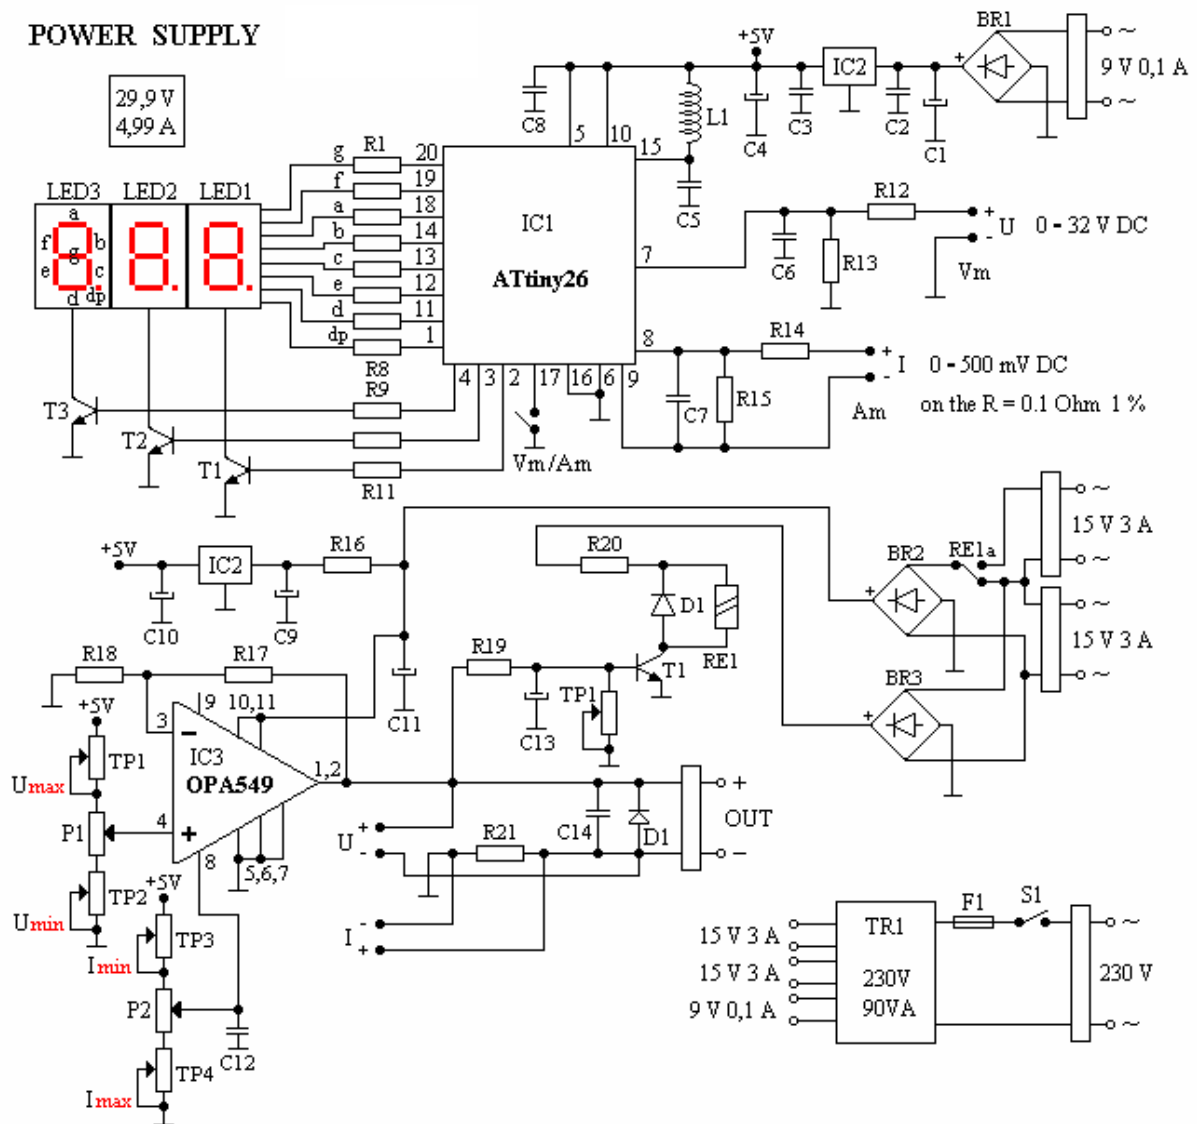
POWER SUPPLY

29,9 V
4,99 A

LED3 LED2 LED1
a
f g b
e c
d dp

g f a b c e d dp
R1
20 19 18 14 13 12 11 1
R8
R9
R10
R11
T3 T2 T1

IC1
ATtiny26

C8 5 10 15 L1 C5
+5V C4 C3 IC2 C2 C1 BR1
9 V 0,1 A
~ ~

7 R12 C6 R13
+ U 0 - 32 V DC
-
Vm

8 R14 C7 R15 9
+ I 0 - 500 mV DC
-
Am
on the R = 0.1 Ohm 1 %

4 3 2 17 16 6
Vm/Am

+5V IC2 C10 C9 R16
R18 R17
+5V
TP1
Umax
P1
TP2
Umin
3 9 10,11
IC3
OPA549
4
8
5,6,7
1,2
C11
+5V
TP3
Imin
P2
C12
TP4
Imax

R20 D1 RE1
R19 C13 TP1 T1
BR2 RE1a
15 V 3 A
15 V 3 A
BR3

U + -
I - +
R21 C14 D1
OUT
+
−

15 V 3 A
15 V 3 A
9 V 0,1 A
TR1
230V
90VA
F1 S1
230 V
~ ~